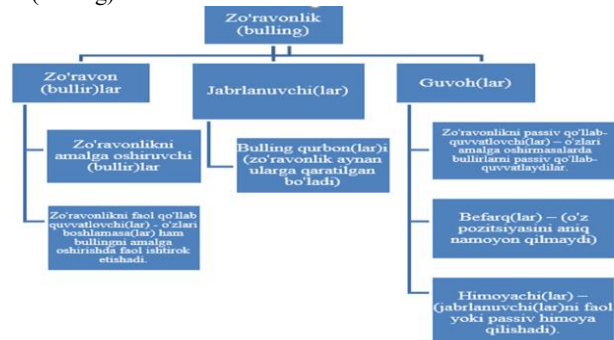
(ling)

Zo'ravonlik (bulling)

Zo'ravon (bullir)lar

Zo'ravonlikni amalga oshiruvchi (bullir)lar

Zo'ravonlikni faol qo'llab quvvatlovchi(lar) - o'zlari boshlamasa(lar) ham bullingni amalga oshirishda faol ishtirok etishadi.

Jabrlanuvchi(lar)

Bulling qurbon(lar)i (zo'ravonlik aynan ularga qaratilgan bo'ladi)

Guvoh(lar)

Zo'ravonlikni passiv qo'llab-quvvatlovchi(lar) – o'zlari amalga oshirmasalarda bullirlarni passiv qo'llab-quvvatlaydilar.

Befarq(lar) – (o'z pozitsiyasini aniq namoyon qilmaydi)

Himoyachi(lar) – (jabrlanuvchi(lar)ni faol yoki passiv himoya qilishadi).